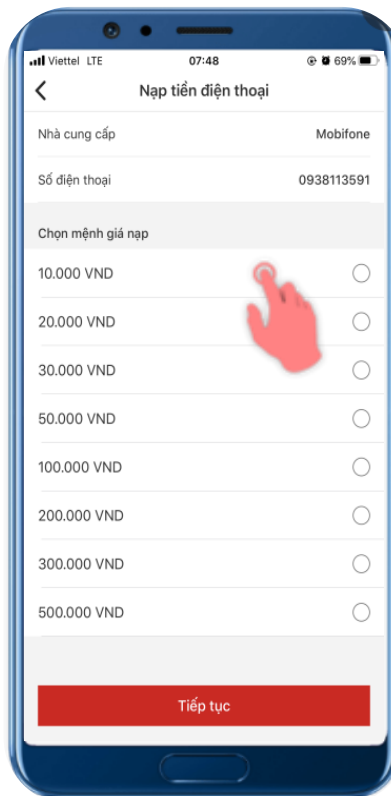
Viettel LTE 07:48 69%

Nạp tiền điện thoại

Nhà cung cấp Mobifone

Số điện thoại 0938113591

Chọn mệnh giá nạp

10.000 VND

20.000 VND

30.000 VND

50.000 VND

100.000 VND

200.000 VND

300.000 VND

500.000 VND

Tiếp tục